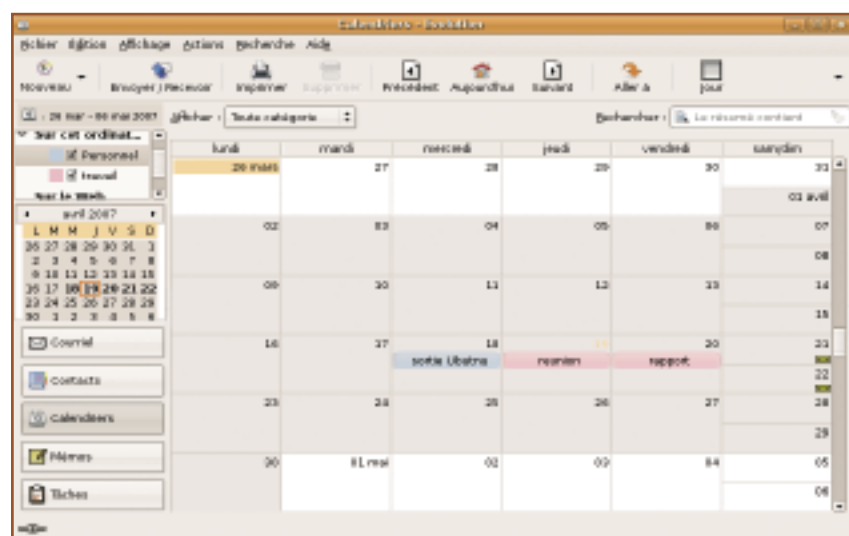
Calendriers - Evolution

Fichier Édition Affichage Actions Recherche Aide

Nouveau Envoyer / Recevoir Imprimer Supprimer Précédent Aujourd'hui Suivant Aller à Jour

: 26 mar - 06 mai 2007 Afficher : Toute catégorie Rechercher : Le résumé contient

Sur cet ordinat...
Personnel
travail
Sur le Web

avril 2007

| L | M | M | J | V | S | D |
|---|---|---|---|---|---|---|
| 26 | 27 | 28 | 29 | 30 | 31 | 1 |
| 2 | 3 | 4 | 5 | 6 | 7 | 8 |
| 9 | 10 | 11 | 12 | 13 | 14 | 15 |
| 16 | 17 | 18 | 19 | 20 | 21 | 22 |
| 23 | 24 | 25 | 26 | 27 | 28 | 29 |
| 30 | 1 | 2 | 3 | 4 | 5 | 6 |

Courriel
Contacts
Calendriers
Mémos
Tâches

| lundi | mardi | mercredi | jeudi | vendredi | samedi |
|---|---|---|---|---|---|
| 26 mars | 27 | 28 | 29 | 30 | 31 / 01 avril |
| 02 | 03 | 04 | 05 | 06 | 07 / 08 |
| 09 | 10 | 11 | 12 | 13 | 14 / 15 |
| 16 | 17 | 18 sortie Ubatna | 19 reunion | 20 rapport | 21 / 22 |
| 23 | 24 | 25 | 26 | 27 | 28 / 29 |
| 30 | 01 mai | 02 | 03 | 04 | 05 / 06 |